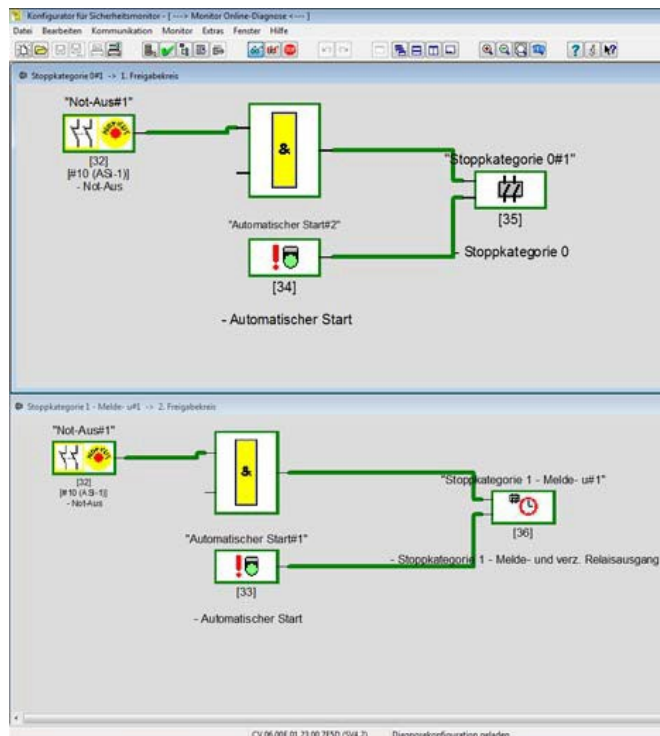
Konfigurator für Sicherheitsmonitor - [ ---> Monitor Online-Diagnose <--- ]
Datei Bearbeiten Kommunikation Monitor Extras Fenster Hilfe

Stoppkategorie 0#1 -> 1. Freigabekreis

"Not-Aus#1"
[32]
[#10 (ASi-1)]
- Not-Aus

&

"Stoppkategorie 0#1"
[35]

"Automatischer Start#2"
[34]
- Automatischer Start

- Stoppkategorie 0

Stoppkategorie 1 - Melde- u#1 -> 2. Freigabekreis

"Not-Aus#1"
[32]
[#10 (ASi-1)]
- Not-Aus

&

"Stoppkategorie 1 - Melde- u#1"
[36]

"Automatischer Start#1"
[33]
- Automatischer Start

- Stoppkategorie 1 - Melde- und verz. Relaisausgang

CV 06.00F 01 23.00 7ESD (SV4.2) Diagnosekonfiguration geladen